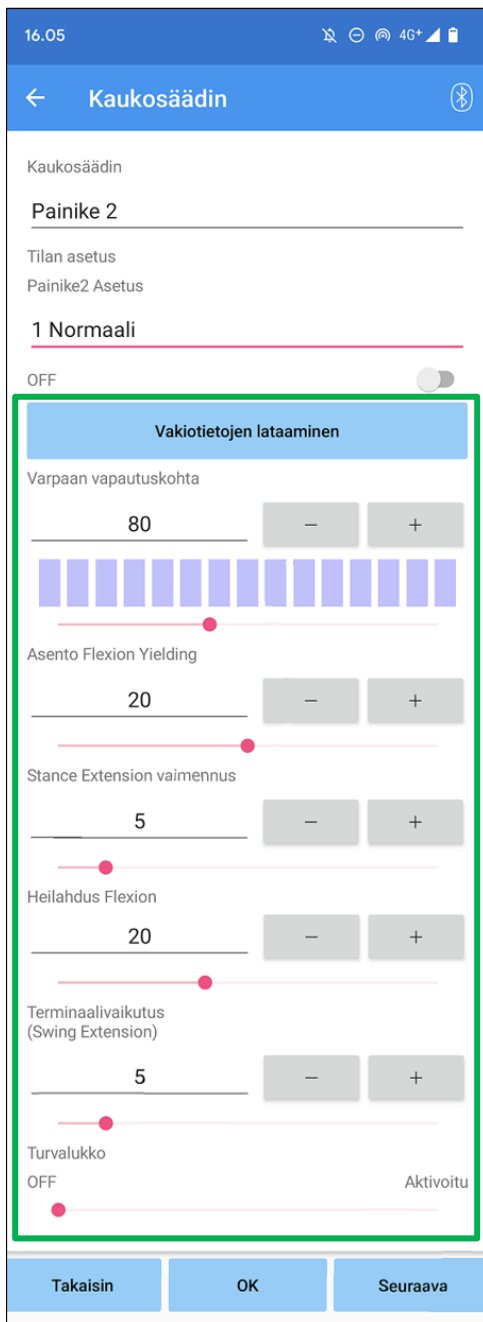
16.05 4G+

Kaukosäädin

Kaukosäädin

Painike 2

Tilan asetus

Painike2 Asetus

1 Normaali

OFF

Vakiotietojen lataaminen

Varpaan vapautuskohta

80 – +

Asento Flexion Yielding

20 – +

Stance Extension vaimennus

5 – +

Heilahdus Flexion

20 – +

Terminaalivaikutus (Swing Extension)

5 – +

Turvalukko

OFF Aktivoitu

Takaisin OK Seuraava